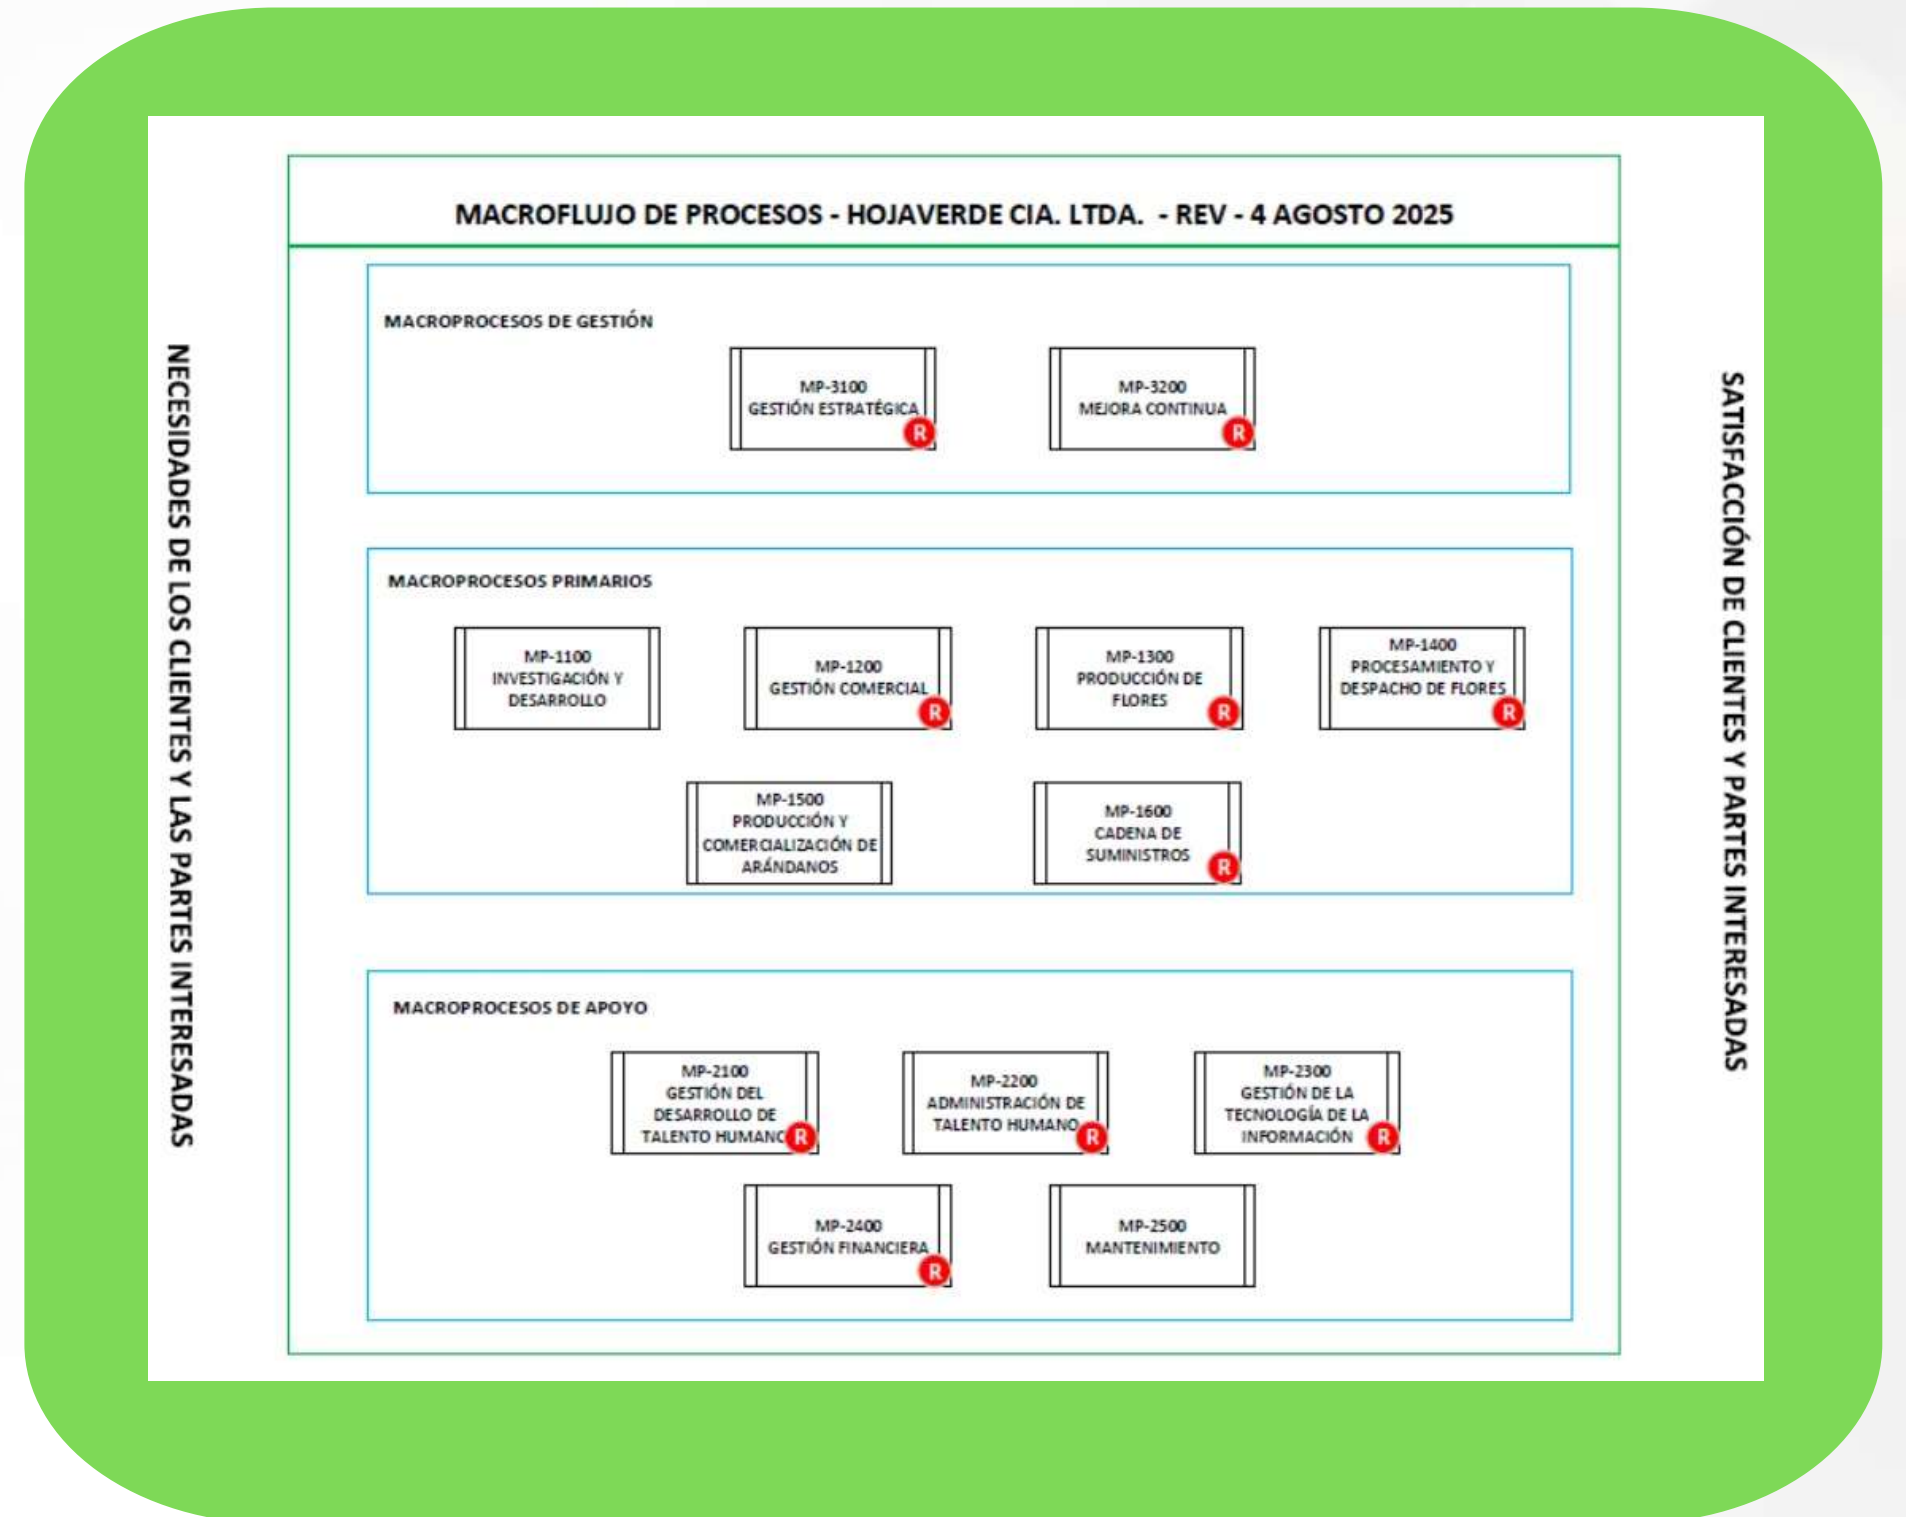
NECESIDADES DE LOS CLIENTES Y LAS PARTES INTERESADAS

MACROFLUJO DE PROCESOS - HOJAVERDE CIA. LTDA. - REV - 4 AGOSTO 2025

MACROPROCESOS DE GESTIÓN

MP-3100
GESTIÓN ESTRATÉGICA
R

MP-3200
MEJORA CONTINUA
R

MACROPROCESOS PRIMARIOS

MP-1100
INVESTIGACIÓN Y DESARROLLO

MP-1200
GESTIÓN COMERCIAL
R

MP-1300
PRODUCCIÓN DE FLORES
R

MP-1400
PROCESAMIENTO Y DESPACHO DE FLORES
R

MP-1500
PRODUCCIÓN Y COMERCIALIZACIÓN DE ARÁNDANOS

MP-1600
CADENA DE SUMINISTROS
R

MACROPROCESOS DE APOYO

MP-2100
GESTIÓN DEL DESARROLLO DE TALENTO HUMANO
R

MP-2200
ADMINISTRACIÓN DE TALENTO HUMANO
R

MP-2300
GESTIÓN DE LA TECNOLOGÍA DE LA INFORMACIÓN
R

MP-2400
GESTIÓN FINANCIERA
R

MP-2500
MANTENIMIENTO

SATISFACCIÓN DE CLIENTES Y PARTES INTERESADAS